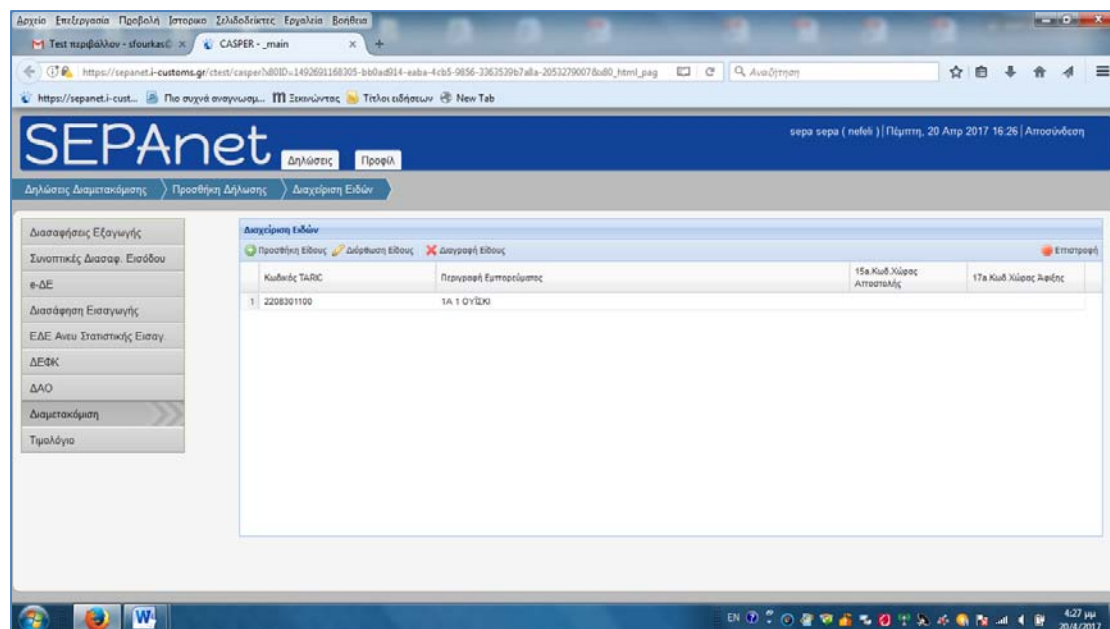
Αρχείο Επεξεργασία Προβολή Ιστορικό Σελιδοδείκτες Εργαλεία Βοήθεια

Test περιβάλλον - sfourkas ×
CASPER - _main ×

https://sepanet.i-customs.gr/ctest/casper?k80ID=1492691168305-bb0ad914-eaba-4cb5-9856-3363539b7a8a-2053279007&o80_html_pag

Αναζήτηση

https://sepanet.i-cust... Πιο συχνά αναγνωσμ... Ξεκινώντας Τίτλοι ειδήσεων New Tab

SEPAnet
Δηλώσεις
Προφίλ

sepa sepa ( nefeli ) | Πέμπτη, 20 Απρ 2017 16:26 | Αποσύνδεση

Δηλώσεις Διαμετακόμισης
Προσθήκη Δήλωσης
Διαχείριση Ειδών

Διασαφήσεις Εξαγωγής
Συνοπτικές Διασαφ. Εισόδου
e-ΔΕ
Διασάφηση Εισαγωγής
ΕΔΕ Άνευ Στατιστικής Εισαγ.
ΔΕΦΚ
ΔΑΟ
Διαμετακόμιση
Τιμολόγιο

Διαχείριση Ειδών

Προσθήκη Είδους
Διόρθωση Είδους
Διαγραφή Είδους
Επιστροφή

| | Κωδικός TARIC | Περιγραφή Εμπορεύματος | 15a.Κωδ.Χώρας Αποστολής | 17a.Κωδ.Χώρας Άφιξης |
|---|---|---|---|---|
| 1 | 2208301100 | 1A 1 ΟΥΙΣΚΙ | | |

EN
4:27 μμ
20/4/2017